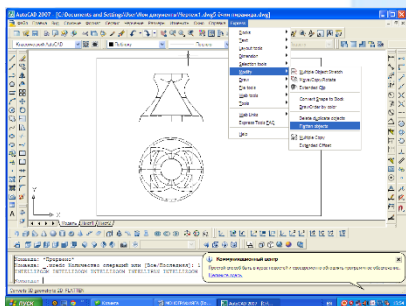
AutoCAD 2007 - [C:\Documents and Settings\User\Мои документы\Чертеж1.dwg]

Классический AutoCAD

Blocks
Text
Layout tools
Dimension
Selection tools
Modify
Draw
File tools
Web tools
Tools
Help Links
Express Tools FAQ
Help

Multiple Object Stretch
Move/Copy/Rotate
Extended Clip
Convert Shape to Block
Draw Order by color
Delete duplicate objects
Flatten objects
Multiple Copy
Extended Offset

Модель / Лист1 / Лист2

Команда: *Прервано*
Команда:

Коммуникационный центр
Щелкните здесь, чтобы узнать больше.

ПУСК